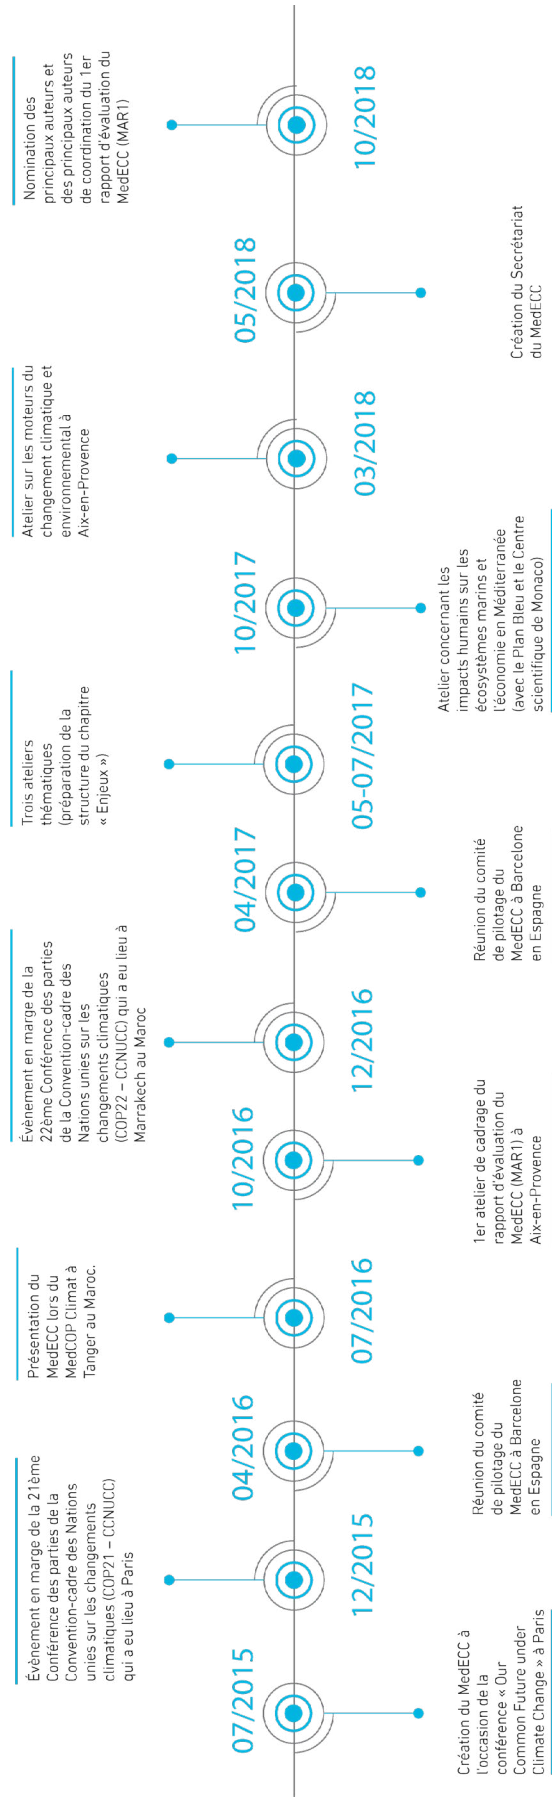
07/2015
Création du MedECC à l'occasion de la conférence « Our Common Future under Climate Change » à Paris

12/2015
Évènement en marge de la 21ème Conférence des parties de la Convention-cadre des Nations unies sur les changements climatiques (COP21 – CCNUCC) qui a eu lieu à Paris

04/2016
Réunion du comité de pilotage du MedECC à Barcelone en Espagne

07/2016
Présentation du MedECC lors du MedCOP Climat à Tanger au Maroc.

10/2016
1er atelier de cadrage du rapport d'évaluation du MedECC (MAR1) à Aix-en-Provence

12/2016
Évènement en marge de la 22ème Conférence des parties de la Convention-cadre des Nations unies sur les changements climatiques (COP22 – CCNUCC) qui a eu lieu à Marrakech au Maroc

04/2017
Réunion du comité de pilotage du MedECC à Barcelone en Espagne

05-07/2017
Trois ateliers thématiques (préparation de la structure du chapitre « Enjeux »)

10/2017
Atelier concernant les impacts humains sur les écosystèmes marins et l'économie en Méditerranée (avec le Plan Bleu et le Centre scientifique de Monaco)

03/2018
Atelier sur les moteurs du changement climatique et environnemental à Aix-en-Provence

05/2018
Création du Secrétariat du MedECC

10/2018
Nomination des principaux auteurs et des principaux auteurs de coordination du 1er rapport d'évaluation du MedECC (MAR1)